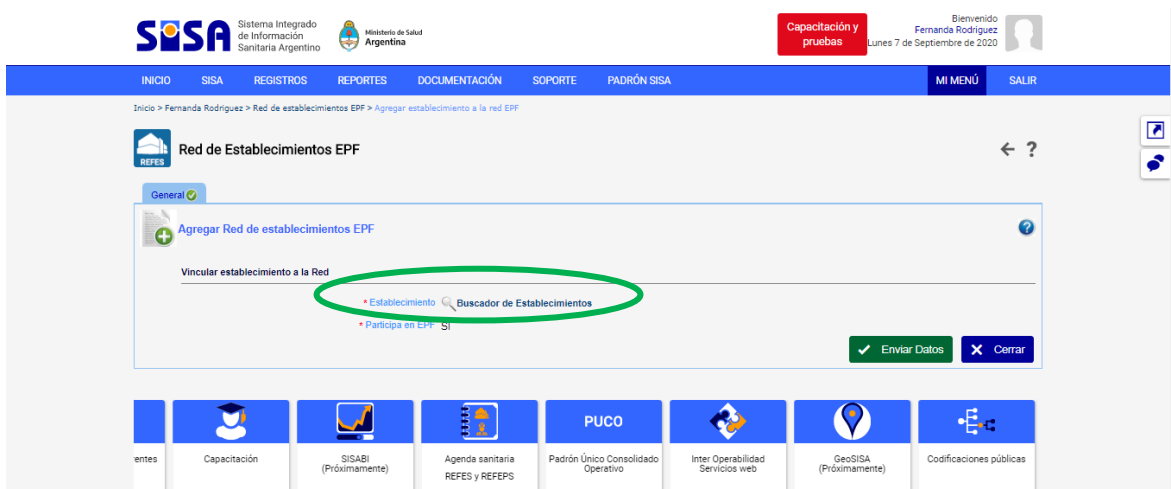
SISA Sistema Integrado de Información Sanitaria Argentino

Ministerio de Salud Argentina

Capacitación y pruebas

Bienvenido
Fernanda Rodriguez
Lunes 7 de Septiembre de 2020

INICIO SISA REGISTROS REPORTES DOCUMENTACIÓN SOPORTE PADRÓN SISA MI MENÚ SALIR

Inicio > Fernanda Rodriguez > Red de establecimientos EPF > Agregar establecimiento a la red EPF

REFES

Red de Establecimientos EPF

← ?

General

Agregar Red de establecimientos EPF

Vincular establecimiento a la Red

* Establecimiento Buscador de Establecimientos

* Participa en EPF SI

Enviar Datos Cerrar

rentes

Capacitación

SISABI (Próximamente)

Agenda sanitaria REFES y REFEPS

PUCO

Padrón Único Consolidado Operativo

Inter Operabilidad Servicios web

GeoSISA (Próximamente)

Codificaciones públicas